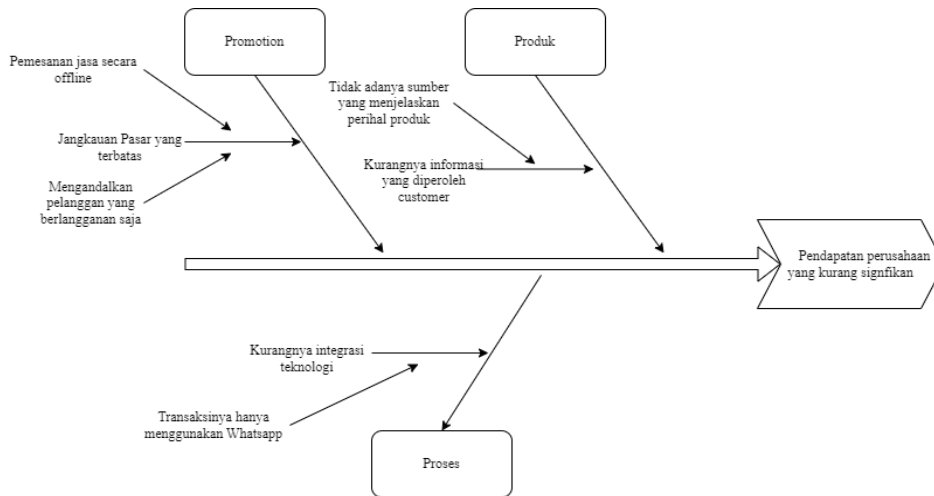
Promotion

Produk

Pemesanan jasa secara offline

Jangkauan Pasar yang terbatas

Mengandalkan pelanggan yang berlangganan saja

Tidak adanya sumber yang menjelaskan perihal produk

Kurangnya informasi yang diperoleh customer

Pendapatan perusahaan yang kurang signfikan

Kurangnya integrasi teknologi

Transaksinya hanya menggunakan Whatsapp

Proses